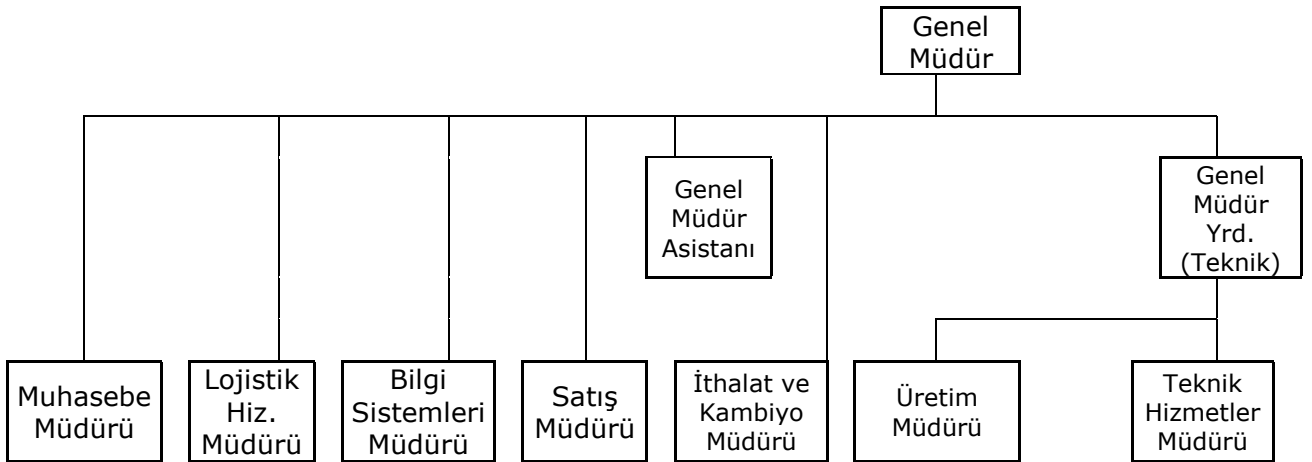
Genel Müdür

Genel Müdür Asistanı

Genel Müdür Yrd. (Teknik)

Muhasebe Müdürü

Lojistik Hiz. Müdürü

Bilgi Sistemleri Müdürü

Satış Müdürü

İthalat ve Kambiyo Müdürü

Üretim Müdürü

Teknik Hizmetler Müdürü